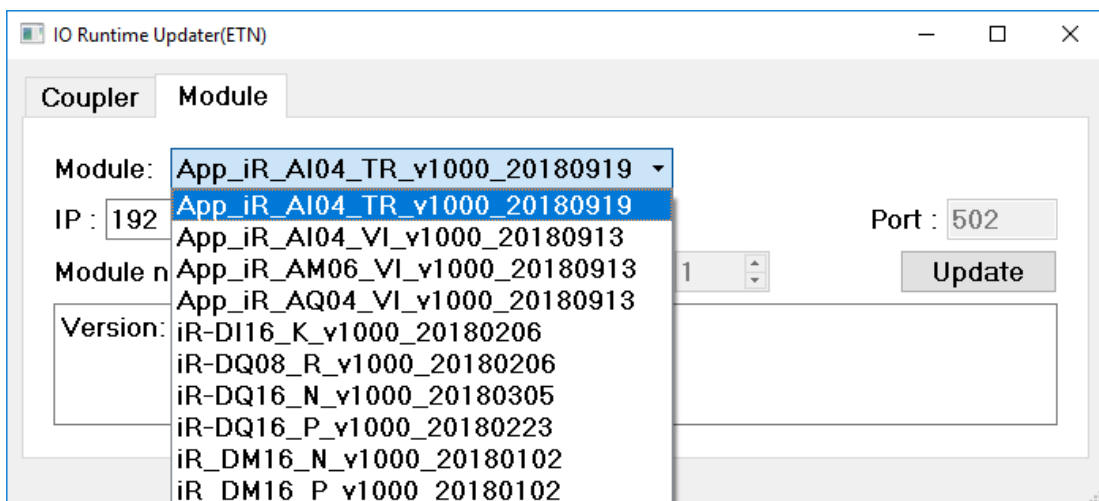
IO Runtime Updater(ETN)

Coupler Module

Module: App_iR_AI04_TR_v1000_20180919

IP : 192

Port : 502

Module n

1

Update

Version:

App_iR_AI04_TR_v1000_20180919
App_iR_AI04_VI_v1000_20180913
App_iR_AM06_VI_v1000_20180913
App_iR_AQ04_VI_v1000_20180913
iR-DI16_K_v1000_20180206
iR-DQ08_R_v1000_20180206
iR-DQ16_N_v1000_20180305
iR-DQ16_P_v1000_20180223
iR_DM16_N_v1000_20180102
iR_DM16_P_v1000_20180102